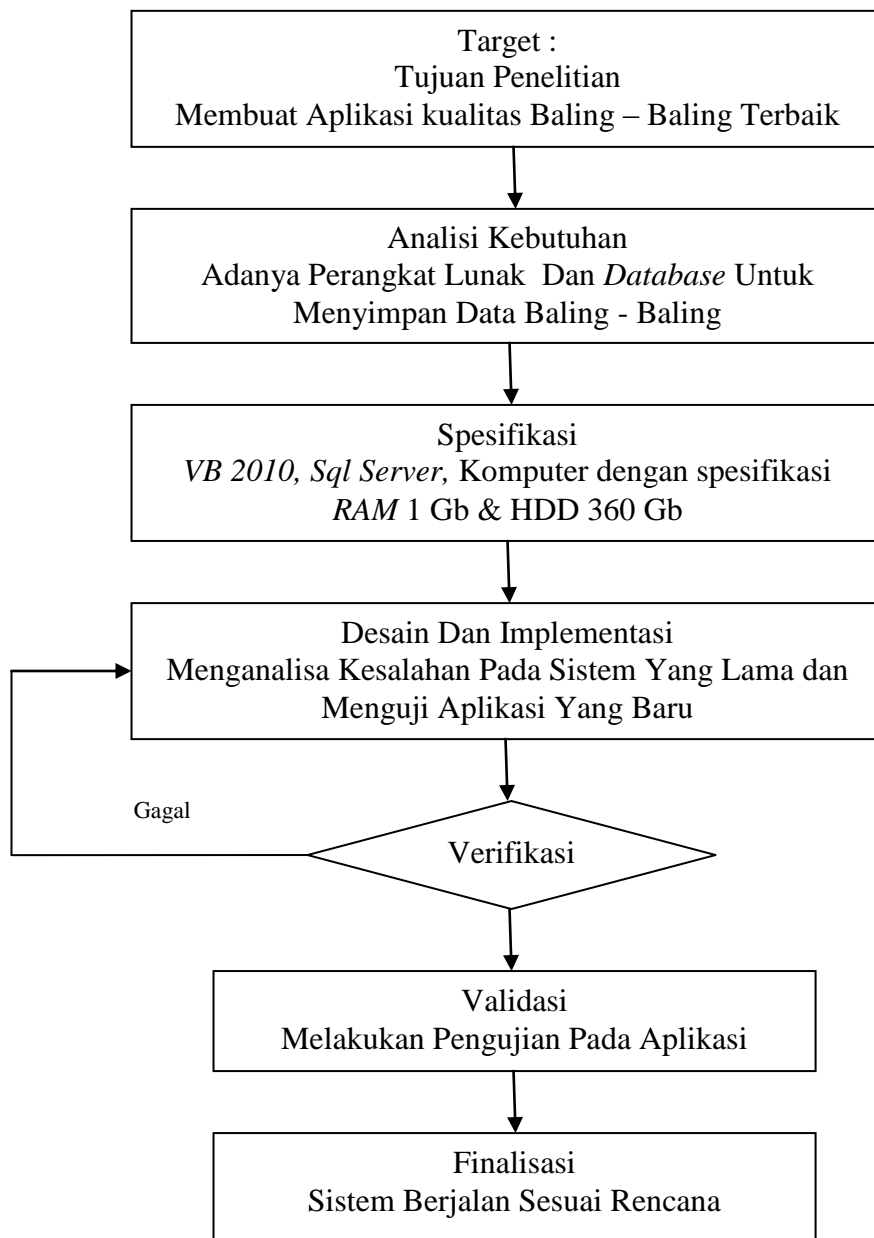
Target :
Tujuan Penelitian
Membuat Aplikasi kualitas Baling – Baling Terbaik

Analisi Kebutuhan
Adanya Perangkat Lunak Dan Database Untuk Menyimpan Data Baling - Baling

Spesifikasi
VB 2010, Sql Server, Komputer dengan spesifikasi RAM 1 Gb & HDD 360 Gb

Desain Dan Implementasi
Menganalisa Kesalahan Pada Sistem Yang Lama dan Menguji Aplikasi Yang Baru

Gagal

Verifikasi

Validasi
Melakukan Pengujian Pada Aplikasi

Finalisasi
Sistem Berjalan Sesuai Rencana